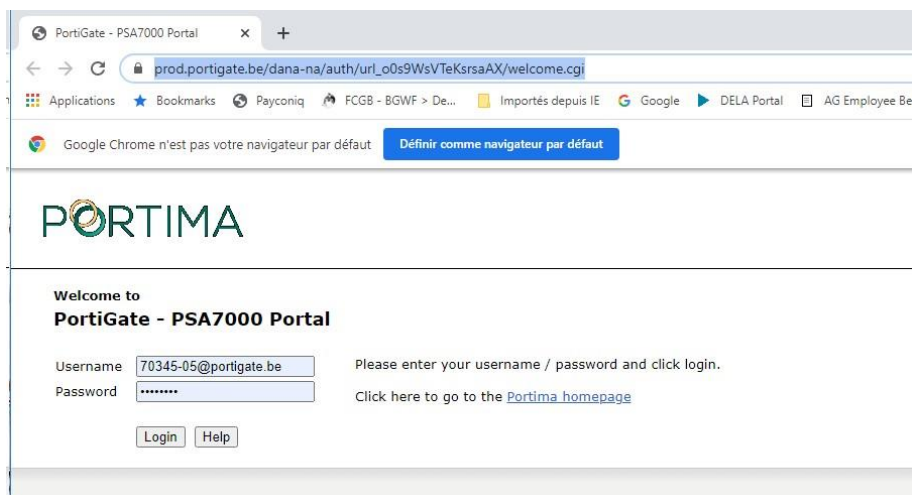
PortiGate - PSA7000 Portal ×
+

prod.portigate.be/dana-na/auth/url_o0s9WsVTeKsrsaAX/welcome.cgi

Applications Bookmarks Payconiq FCGB - BGWF > De... Importés depuis IE Google DELA Portal AG Employee Be

Google Chrome n'est pas votre navigateur par défaut
Définir comme navigateur par défaut

PORTIMA

Welcome to
PortiGate - PSA7000 Portal

Username 70345-05@portigate.be
Password ••••••••

Please enter your username / password and click login.

Click here to go to the Portima homepage

Login Help